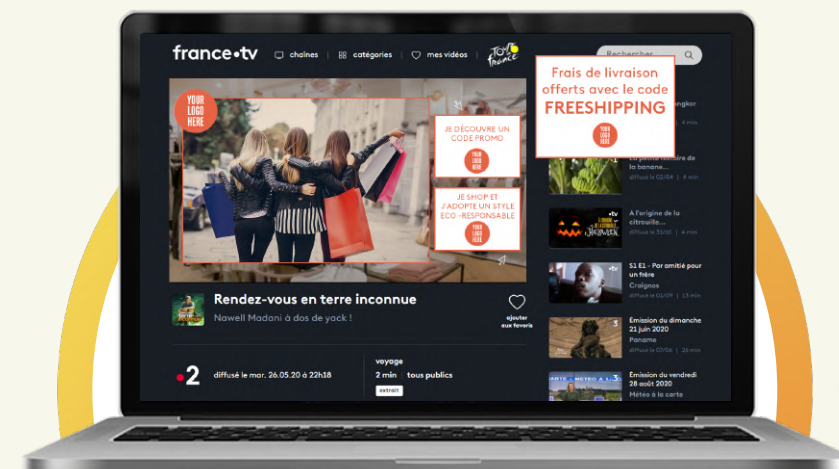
france•tv
chaînes | catégories | mes vidéos

Recherchez

YOUR LOGO HERE

JE DÉCOUVRE UN CODE PROMO
YOUR LOGO HERE

JE SHOP ET J'ADOPTE UN STYLE ECO -RESPONSABLE
YOUR LOGO HERE

Frais de livraison offerts avec le code FREESHIPPING
YOUR LOGO HERE

Rendez-vous en terre inconnue
Nawell Madani à dos de yack !

ajouter aux favoris

2 diffusé le mar. 26.05.20 à 22h18

voyage
2 min | tous publics
extrait

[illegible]ngkor
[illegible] | 4 min

La petite histoire de la banane...
diffusé le 03/04 | 4 min

A l'origine de la citrouille...
diffusé le 31/10 | 4 min

S1 E1 - Par amitié pour un frère
Craignos
diffusé le 01/09 | 13 min

Emission du dimanche 21 juin 2020
Paname
diffusé le 21/06 | 26 min

Emission du vendredi 28 août 2020
Météo à la carte